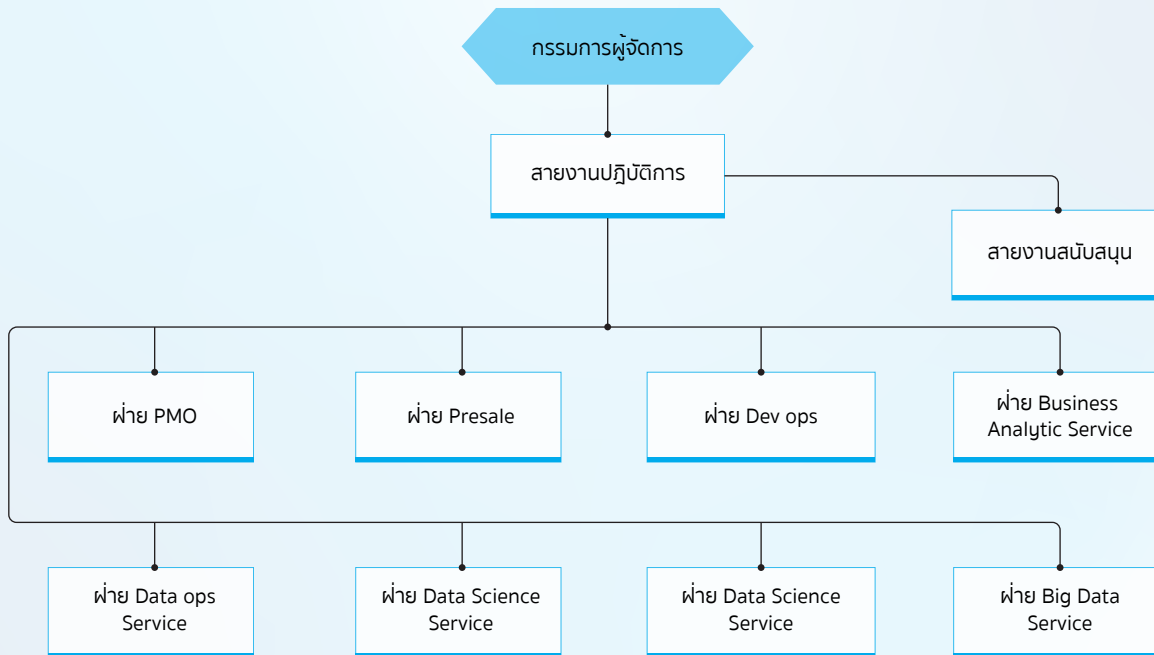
กรรมการผู้จัดการ

สายงานปฏิบัติการ

สายงานสนับสนุน

ฝ่าย PMO

ฝ่าย Presale

ฝ่าย Dev ops

ฝ่าย Business Analytic Service

ฝ่าย Data ops Service

ฝ่าย Data Science Service

ฝ่าย Data Science Service

ฝ่าย Big Data Service